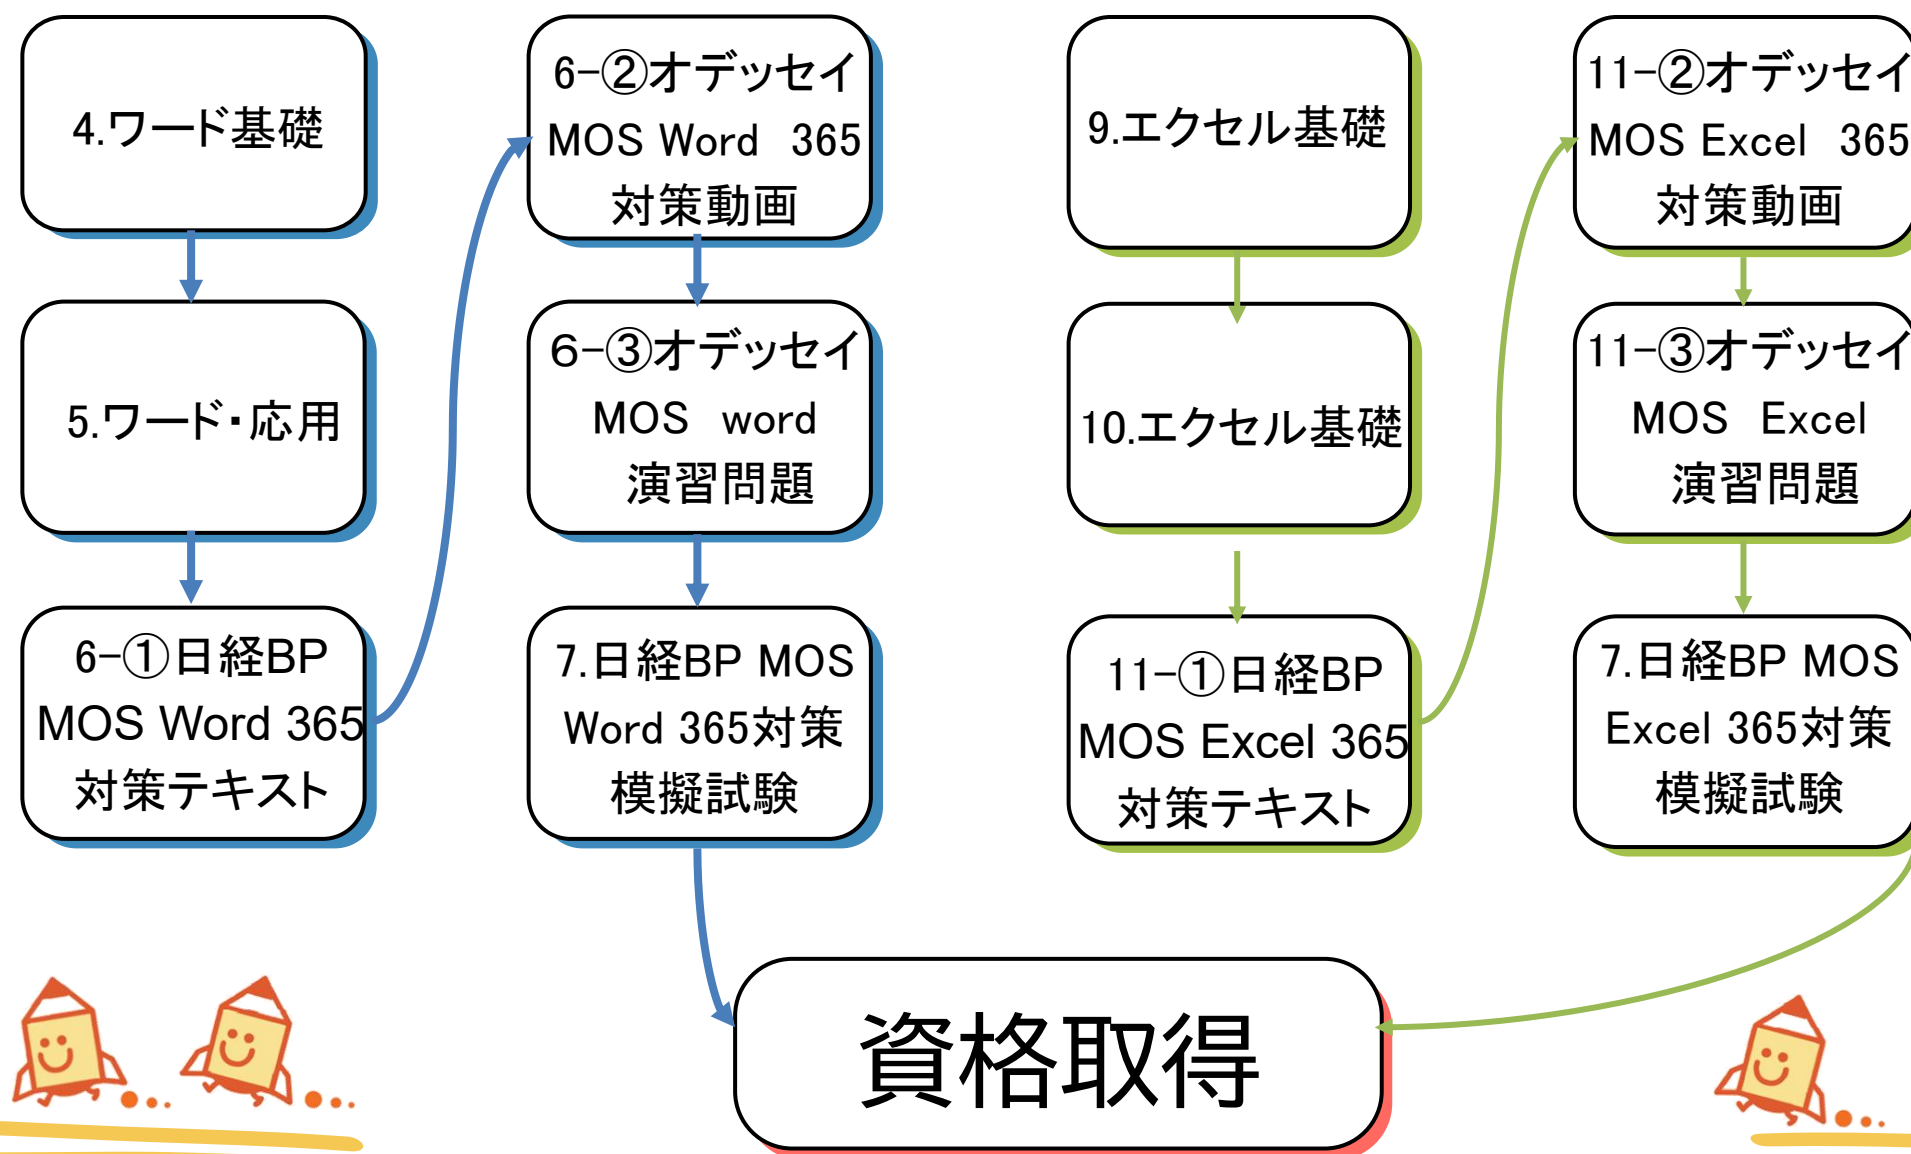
4.ワード基礎

5.ワード・応用

6−①日経BP MOS Word 365 対策テキスト

6−②オデッセイ MOS Word 365 対策動画

6−③オデッセイ MOS word 演習問題

7.日経BP MOS Word 365対策 模擬試験

9.エクセル基礎

10.エクセル基礎

11−①日経BP MOS Excel 365 対策テキスト

11−②オデッセイ MOS Excel 365 対策動画

11−③オデッセイ MOS Excel 演習問題

7.日経BP MOS Excel 365対策 模擬試験

資格取得